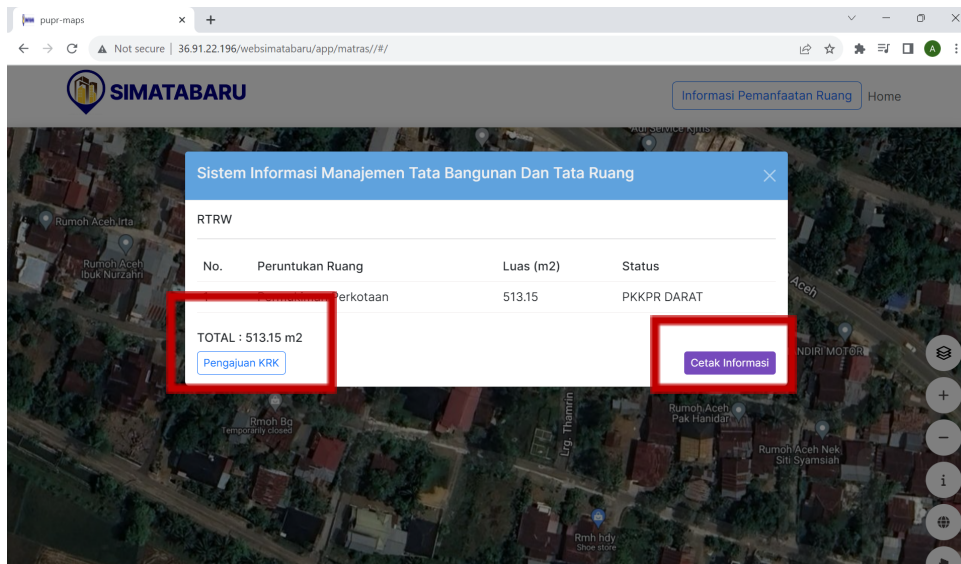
pupr-maps × +

Not secure | 36.91.22.196/websimatabaru/app/matras//#/

SIMATABARU

Informasi Pemanfaatan Ruang Home

Au. Service Ajis

Rumoh Aceh Irta

Rumoh Aceh Ibuk Nurzahri

Sistem Informasi Manajemen Tata Bangunan Dan Tata Ruang

RTRW

| No. | Peruntukan Ruang | Luas (m2) | Status |
|---|---|---|---|
| 1 | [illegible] Perkotaan | 513.15 | PKKPR DARAT |

TOTAL : 513.15 m2

Pengajuan KRK

Cetak Informasi

Aceh

NDIRI MOTOR

Rmoh Bg Temporarily closed

Lrg. Thamrin

Rumoh Aceh Pak Hanidar

Rumoh Aceh Nek Siti Syamsiah

Rmh hdy Shoe store